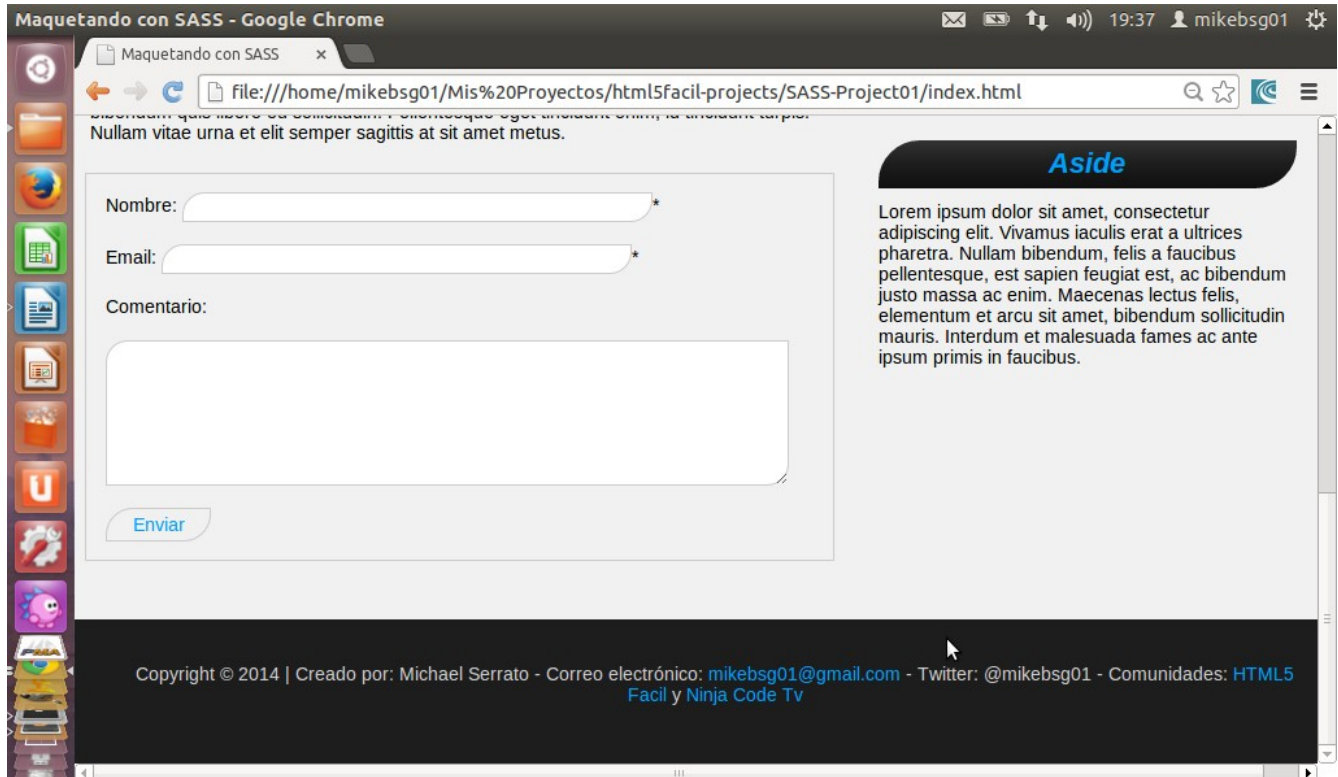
Maquetando con SASS - Google Chrome

19:37 mikebsg01

Maquetando con SASS ×

file:///home/mikebsg01/Mis%20Proyectos/html5facil-projects/SASS-Project01/index.html

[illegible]
Nullam vitae urna et elit semper sagittis at sit amet metus.

Nombre: *

Email: *

Comentario:

Enviar

Aside

Lorem ipsum dolor sit amet, consectetur adipiscing elit. Vivamus iaculis erat a ultrices pharetra. Nullam bibendum, felis a faucibus pellentesque, est sapien feugiat est, ac bibendum justo massa ac enim. Maecenas lectus felis, elementum et arcu sit amet, bibendum sollicitudin mauris. Interdum et malesuada fames ac ante ipsum primis in faucibus.

Copyright © 2014 | Creado por: Michael Serrato - Correo electrónico: mikebsg01@gmail.com - Twitter: @mikebsg01 - Comunidades: HTML5 Facil y Ninja Code Tv